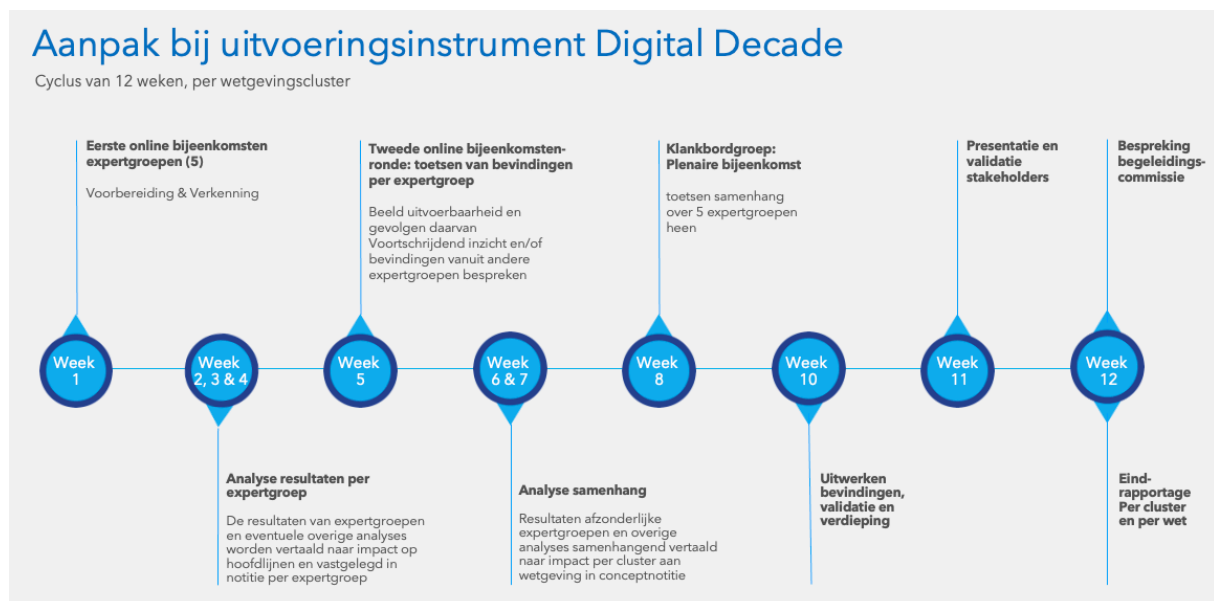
Aanpak bij uitvoeringsinstrument Digital Decade

Cyclus van 12 weken, per wetgevingscluster

Eerste online bijeenkomsten expertgroepen (5)

Voorbereiding & Verkenning

Tweede online bijeenkomstenronde: toetsen van bevindingen per expertgroep

Beeld uitvoerbaarheid en gevolgen daarvan Voortschrijdend inzicht en/of bevindingen vanuit andere expertgroepen bespreken

Klankbordgroep: Plenaire bijeenkomst

toetsen samenhang over 5 expertgroepen heen

Presentatie en validatie stakeholders

Bespreking begeleidingscommissie

Week 1

Week 2, 3 & 4

Week 5

Week 6 & 7

Week 8

Week 10

Week 11

Week 12

Analyse resultaten per expertgroep

De resultaten van expertgroepen en eventuele overige analyses worden vertaald naar impact op hoofdlijnen en vastgelegd in notitie per expertgroep

Analyse samenhang

Resultaten afzonderlijke expertgroepen en overige analyses samenhangend vertaald naar impact per cluster aan wetgeving in conceptnotitie

Uitwerken bevindingen, validatie en verdieping

Eindrapportage Per cluster en per wet